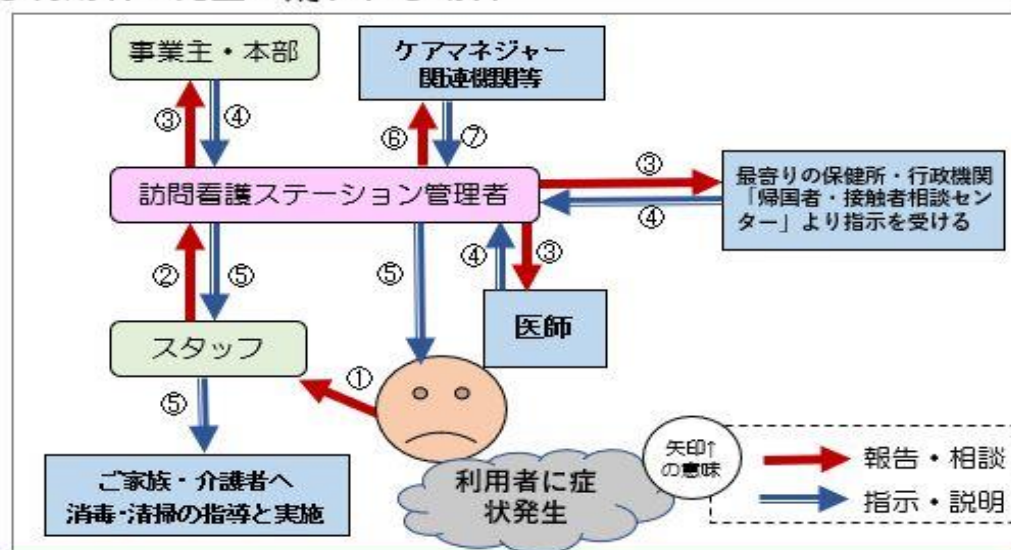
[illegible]

事業主・本部

③ ④

ケアマネジャー
関連機関等

⑥ ⑦

訪問看護ステーション管理者

③ ④

最寄りの保健所・行政機関「帰国者・接触者相談センター」より指示を受ける

② ⑤

⑤

④ ③

医師

スタッフ

①

⑤

ご家族・介護者へ
消毒・清掃の指導と実施

利用者に症状発生

矢印↑の意味

報告・相談

指示・説明